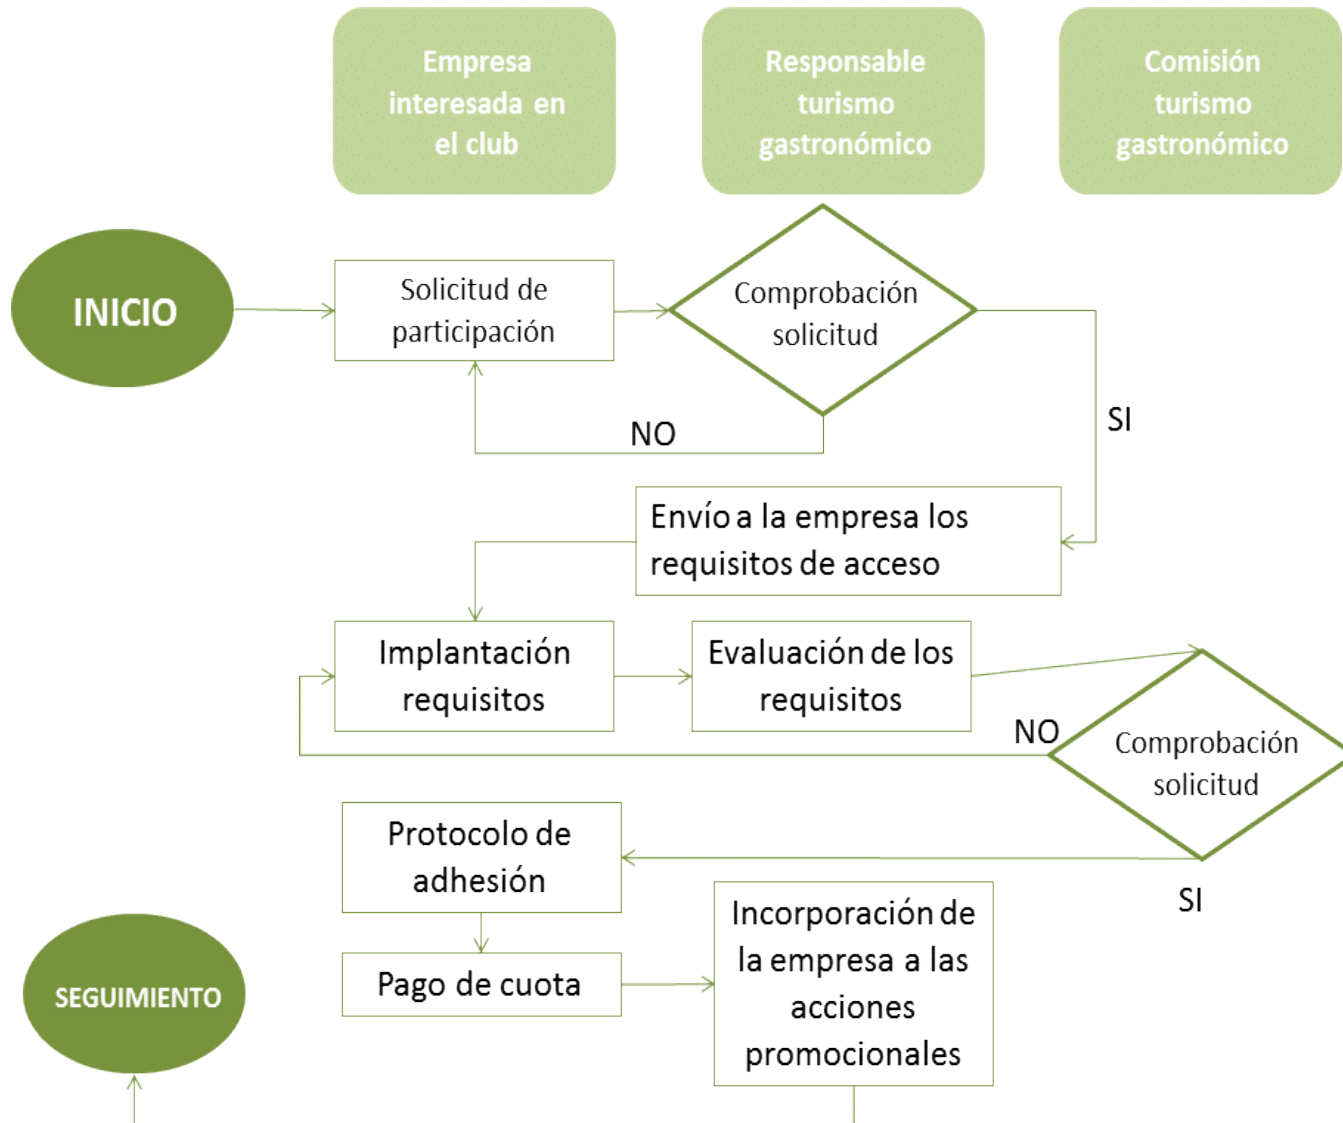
Empresa interesada en el club

Responsable turismo gastronómico

Comisión turismo gastronómico

INICIO

Solicitud de participación

Comprobación solicitud

NO

SI

Envío a la empresa los requisitos de acceso

Implantación requisitos

Evaluación de los requisitos

NO

Comprobación solicitud

Protocolo de adhesión

SI

Pago de cuota

Incorporación de la empresa a las acciones promocionales

SEGUIMIENTO